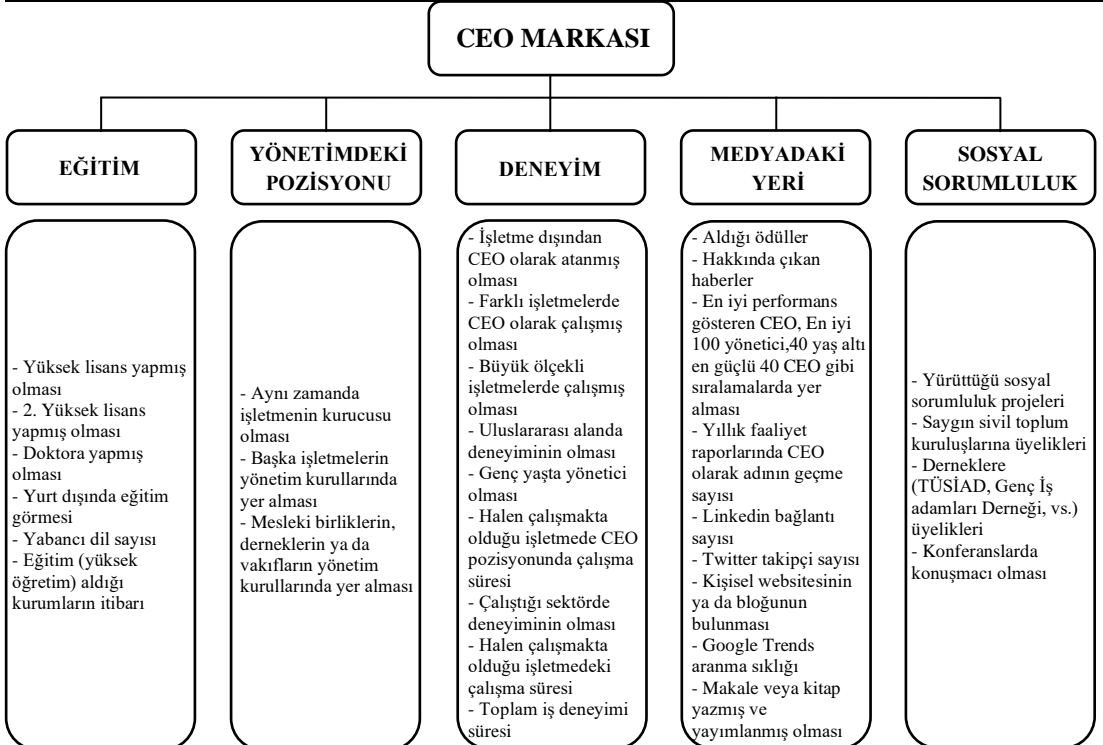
CEO MARKASI

EĞİTİM

- Yüksek lisans yapmış olması
- 2. Yüksek lisans yapmış olması
- Doktora yapmış olması
- Yurt dışında eğitim görmesi
- Yabancı dil sayısı
- Eğitim (yüksek öğretim) aldığı kurumların itibarı

YÖNETİMDEKİ POZİSYONU

- Aynı zamanda işletmenin kurucusu olması
- Başka işletmelerin yönetim kurullarında yer alması
- Mesleki birliklerin, derneklerin ya da vakıfların yönetim kurullarında yer alması

DENEYİM

- İşletme dışından CEO olarak atanmış olması
- Farklı işletmelerde CEO olarak çalışmış olması
- Büyük ölçekli işletmelerde çalışmış olması
- Uluslararası alanda deneyiminin olması
- Genç yaşta yönetici olması
- Halen çalışmakta olduğu işletmede CEO pozisyonunda çalışma süresi
- Çalıştığı sektörde deneyiminin olması
- Halen çalışmakta olduğu işletmedeki çalışma süresi
- Toplam iş deneyimi süresi

MEDYADAKİ YERİ

- Aldığı ödüller
- Hakkında çıkan haberler
- En iyi performans gösteren CEO, En iyi 100 yönetici,40 yaş altı en güçlü 40 CEO gibi sıralamalarda yer alması
- Yıllık faaliyet raporlarında CEO olarak adının geçme sayısı
- Linkedin bağlantı sayısı
- Twitter takipçi sayısı
- Kişisel websitesinin ya da bloğunun bulunması
- Google Trends aranma sıklığı
- Makale veya kitap yazmış ve yayımlanmış olması

SOSYAL SORUMLULUK

- Yürüttüğü sosyal sorumluluk projeleri
- Saygın sivil toplum kuruluşlarına üyelikleri
- Derneklere (TÜSİAD, Genç İş adamları Derneği, vs.) üyelikleri
- Konferanslarda konuşmacı olması